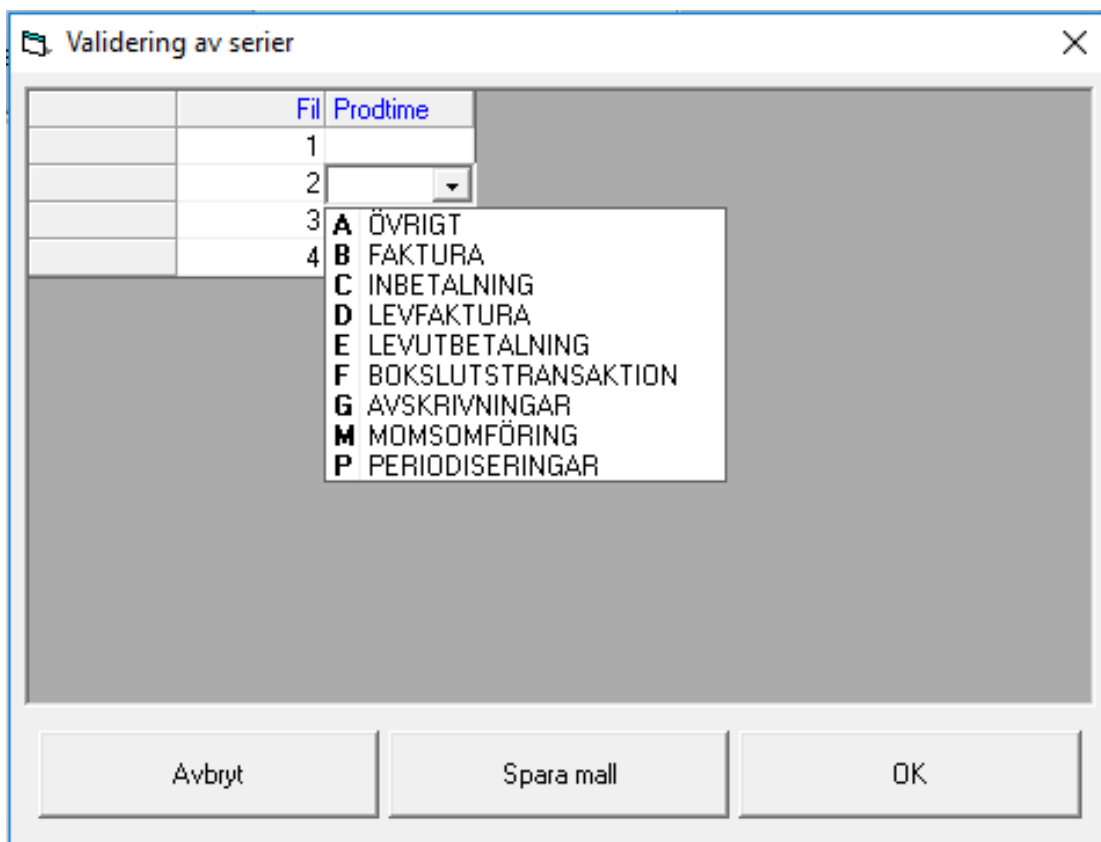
Validering av serier

| | Fil | Prodtime |
|---|---|---|
| | 1 | |
| | 2 | |
| | 3 | |
| | 4 | |

A ÖVRIGT
B FAKTURA
C INBETALNING
D LEVFAKTURA
E LEVUTBETALNING
F BOKSLUTSTRANSAKTION
G AVSKRIVNINGAR
M MOMSOMFÖRING
P PERIODISERINGAR

Avbryt
Spara mall
OK